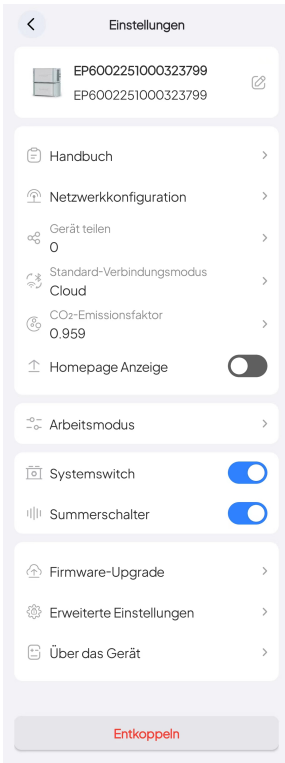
Einstellungen

EP6002251000323799
EP6002251000323799

Handbuch

Netzwerkkonfiguration

Gerät teilen
0

Standard-Verbindungsmodus
Cloud

$CO_2$-Emissionsfaktor
0.959

Homepage Anzeige

Arbeitsmodus

Systemswitch

Summerschalter

Firmware-Upgrade

Erweiterte Einstellungen

Über das Gerät

Entkoppeln